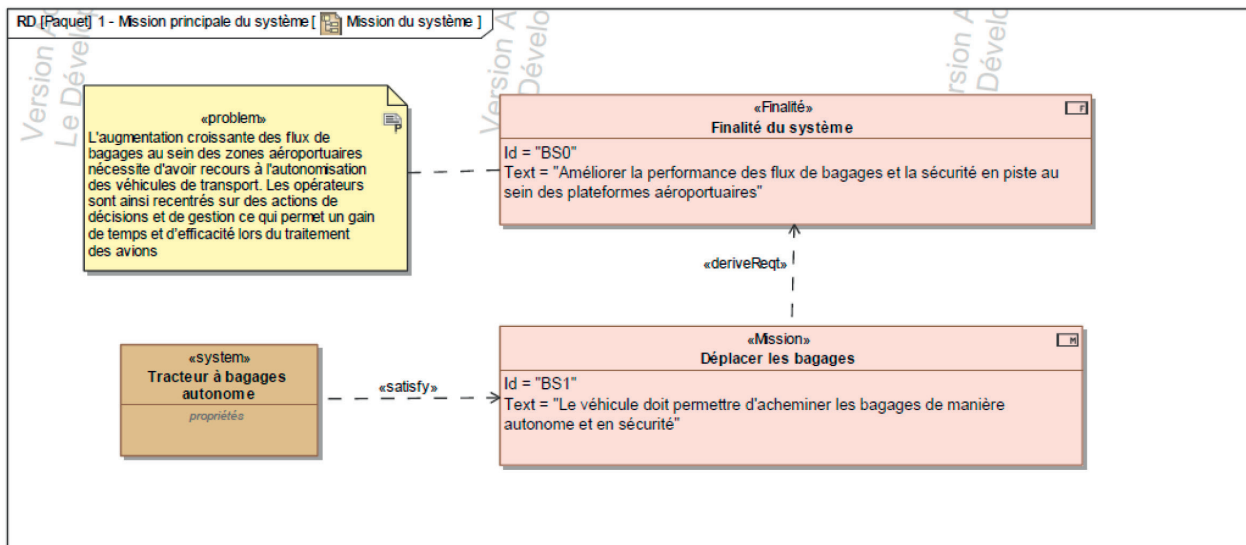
RD [Paquet] 1 - Mission principale du système [ Mission du système ]

Version A Le Dévelo

Version A Dévelo

Version A Dévelo

«problem»
L'augmentation croissante des flux de bagages au sein des zones aéroportuaires nécessite d'avoir recours à l'autonomisation des véhicules de transport. Les opérateurs sont ainsi recentrés sur des actions de décisions et de gestion ce qui permet un gain de temps et d'efficacité lors du traitement des avions

«Finalité»
Finalité du système
F
Id = "BS0"
Text = "Améliorer la performance des flux de bagages et la sécurité en piste au sein des plateformes aéroportuaires"

«deriveReqt»

«system»
Tracteur à bagages autonome
propriétés

«satisfy»

«Mission»
Déplacer les bagages
M
Id = "BS1"
Text = "Le véhicule doit permettre d'acheminer les bagages de manière autonome et en sécurité"